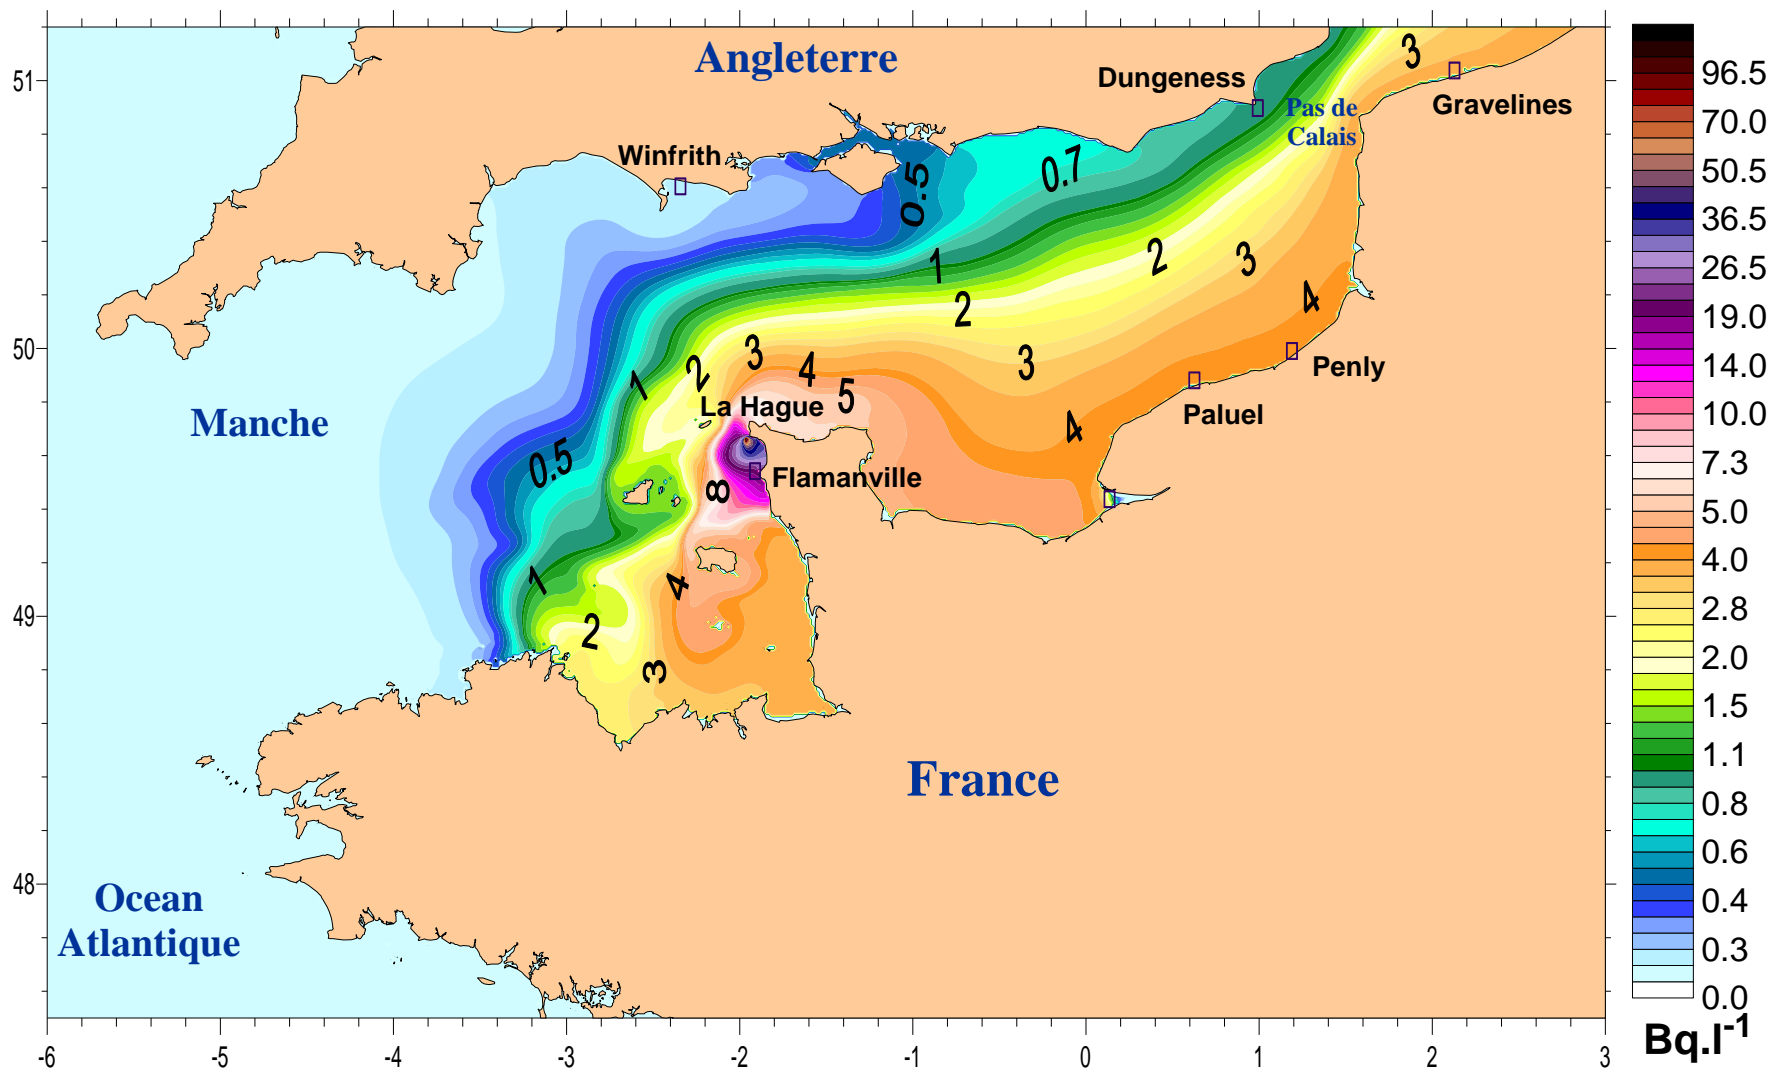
Angleterre
Dungeness
Pas de Calais
Gravelines
Winfrith
0.5
0.7
1
2
3
4
2
3
1
2
3
4
5
3
La Hague
Penly
Paluel
Manche
0.5
Flamanville
8
4
1
4
2
3
France
Ocean Atlantique

51
50
49
48

-6
-5
-4
-3
-2
-1
0
1
2
3

96.5
70.0
50.5
36.5
26.5
19.0
14.0
10.0
7.3
5.0
4.0
2.8
2.0
1.5
1.1
0.8
0.6
0.4
0.3
0.0
Bq.l$^{-1}$